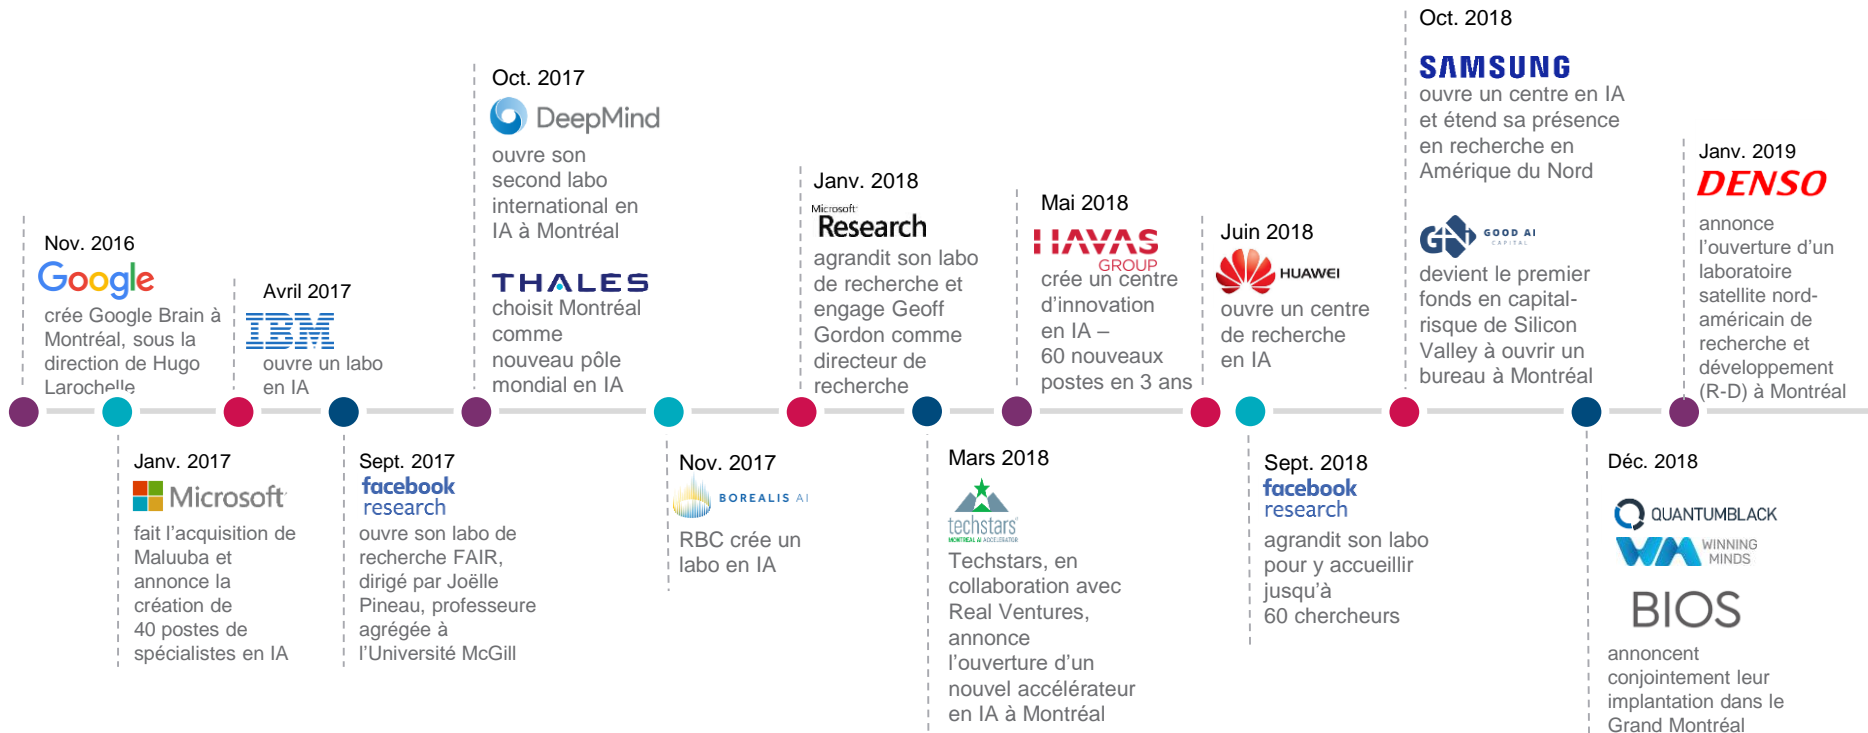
Nov. 2016
Google
crée Google Brain à Montréal, sous la direction de Hugo Larochelle

Avril 2017
IBM
ouvre un labo en IA

Oct. 2017
DeepMind
ouvre son second labo international en IA à Montréal

THALES
choisit Montréal comme nouveau pôle mondial en IA

Janv. 2018
Microsoft Research
agrandit son labo de recherche et engage Geoff Gordon comme directeur de recherche

Mai 2018
HAVAS GROUP
crée un centre d'innovation en IA – 60 nouveaux postes en 3 ans

Juin 2018
HUAWEI
ouvre un centre de recherche en IA

Oct. 2018
SAMSUNG
ouvre un centre en IA et étend sa présence en recherche en Amérique du Nord

GOOD AI CAPITAL
devient le premier fonds en capital-risque de Silicon Valley à ouvrir un bureau à Montréal

Janv. 2019
DENSO
annonce l'ouverture d'un laboratoire satellite nord-américain de recherche et développement (R-D) à Montréal

Janv. 2017
Microsoft
fait l'acquisition de Maluuba et annonce la création de 40 postes de spécialistes en IA

Sept. 2017
facebook research
ouvre son labo de recherche FAIR, dirigé par Joëlle Pineau, professeure agrégée à l'Université McGill

Nov. 2017
BOREALIS AI
RBC crée un labo en IA

Mars 2018
techstars MONTREAL AI ACCELERATOR
Techstars, en collaboration avec Real Ventures, annonce l'ouverture d'un nouvel accélérateur en IA à Montréal

Sept. 2018
facebook research
agrandit son labo pour y accueillir jusqu'à 60 chercheurs

Déc. 2018
QUANTUMBLACK
WINNING MINDS
BIOS
annoncent conjointement leur implantation dans le Grand Montréal